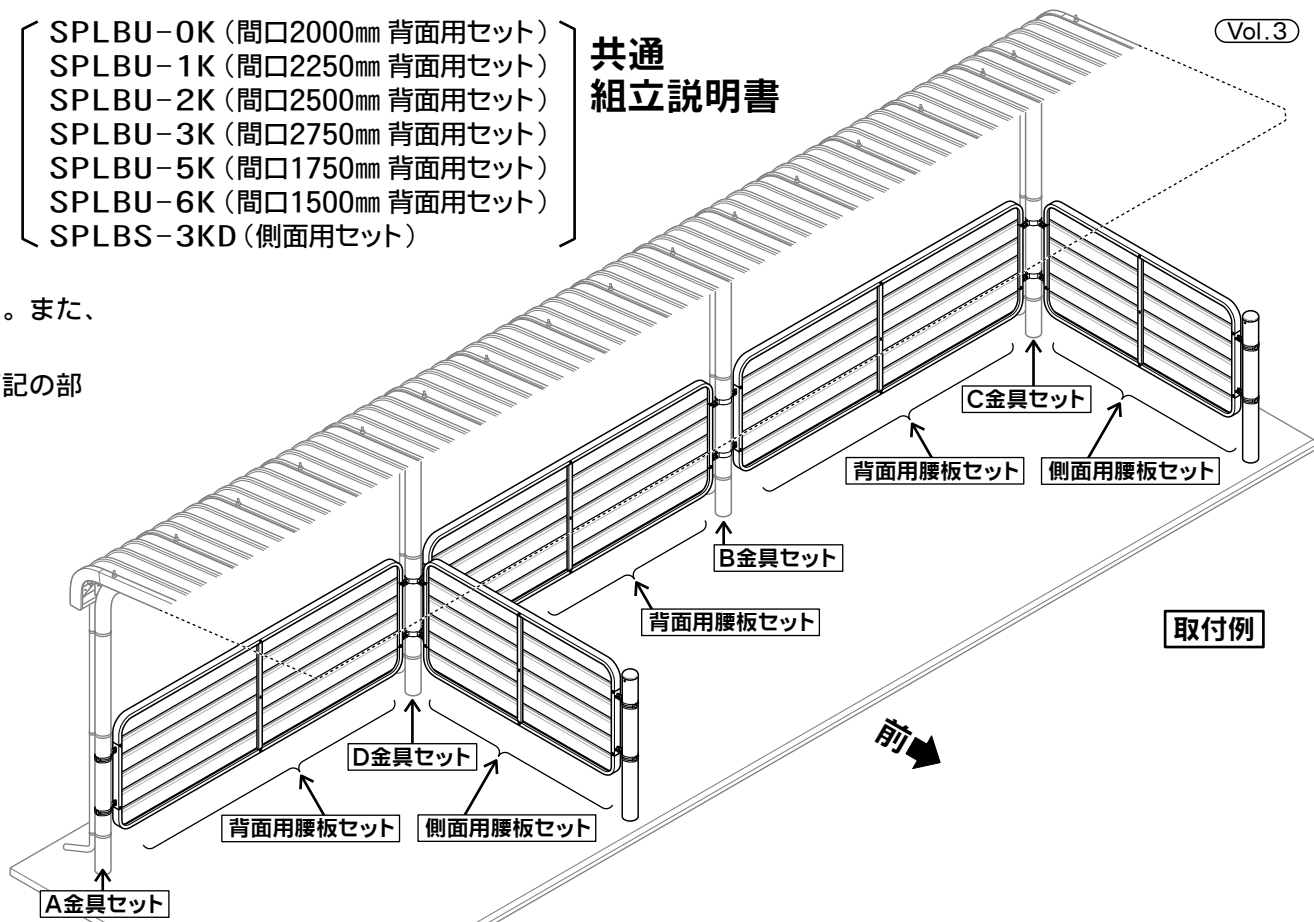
SPLBU-0K（間口2000㎜ 背面用セット）
SPLBU-1K（間口2250㎜ 背面用セット）
SPLBU-2K（間口2500㎜ 背面用セット）
SPLBU-3K（間口2750㎜ 背面用セット）
SPLBU-5K（間口1750㎜ 背面用セット）
SPLBU-6K（間口1500㎜ 背面用セット）
SPLBS-3KD（側面用セット）

共通
組立説明書

Vol.3

。また、

記の部

C金具セット

背面用腰板セット

側面用腰板セット

B金具セット

背面用腰板セット

取付例

前

D金具セット

背面用腰板セット

側面用腰板セット

A金具セット